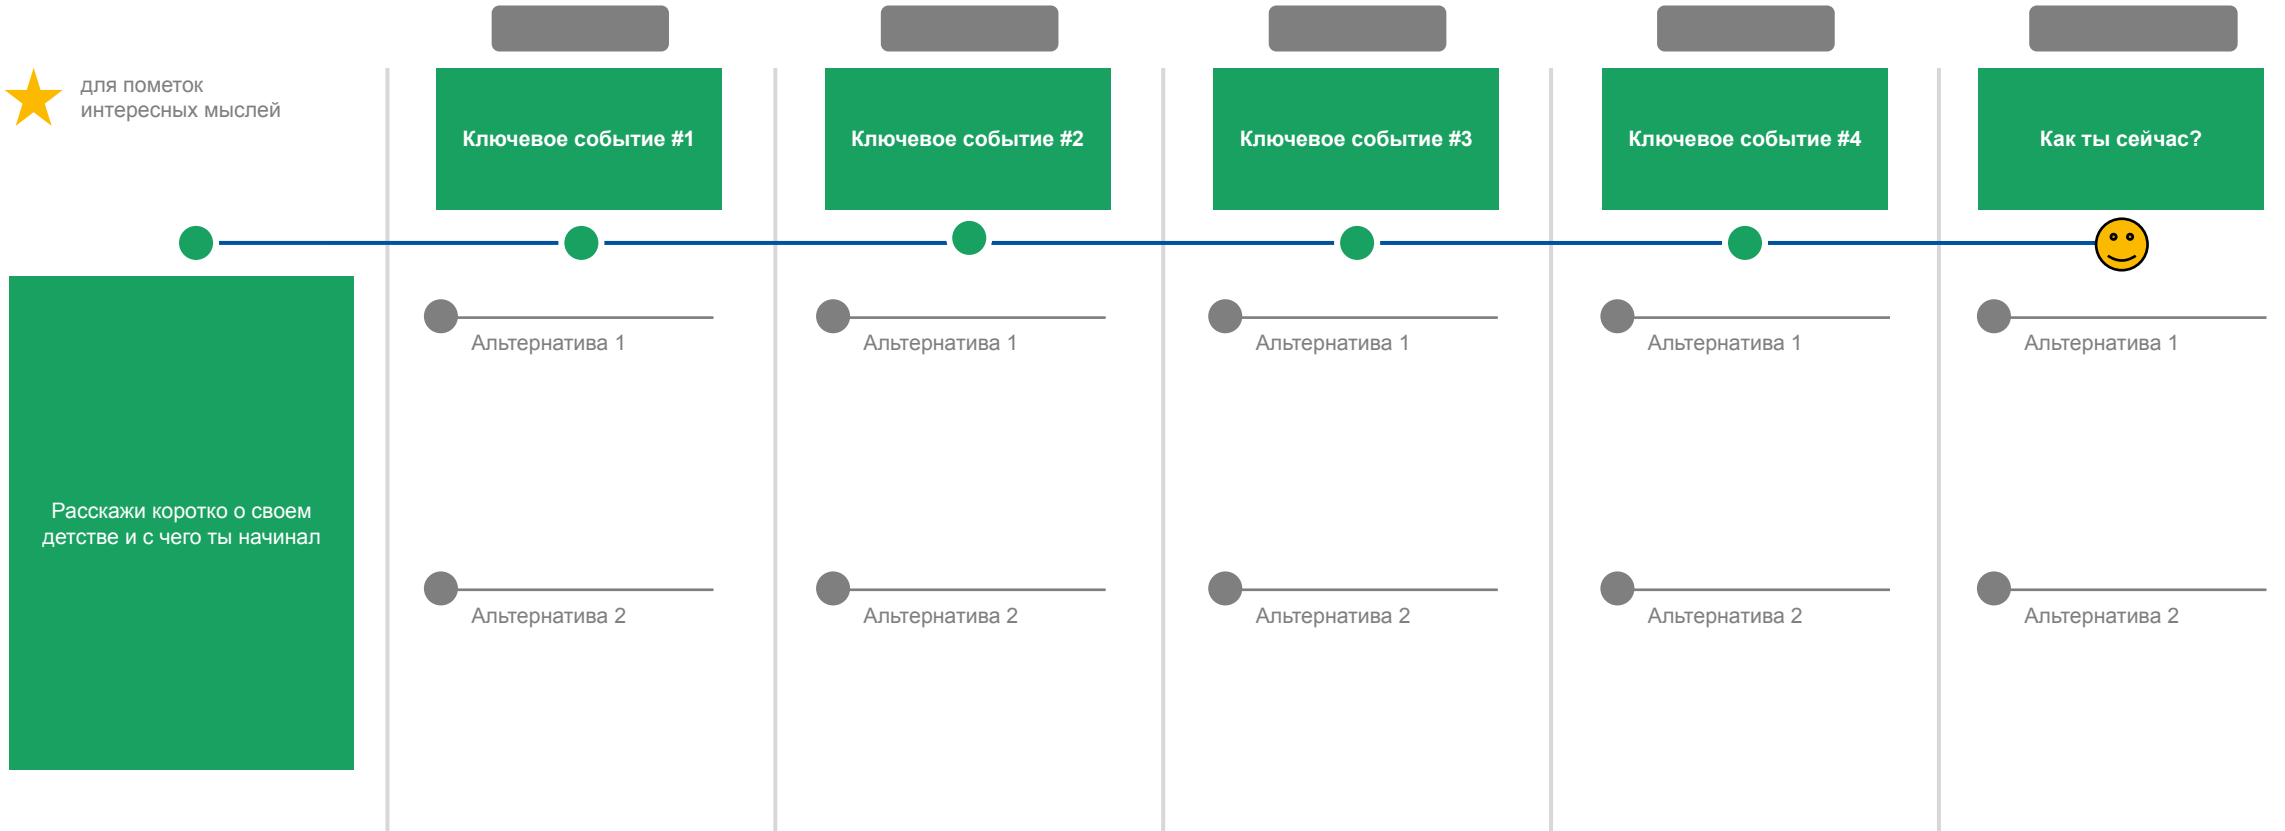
для пометок интересных мыслей

Ключевое событие #1

Ключевое событие #2

Ключевое событие #3

Ключевое событие #4

Как ты сейчас?

Расскажи коротко о своем детстве и с чего ты начинал

Альтернатива 1

Альтернатива 2

Альтернатива 1

Альтернатива 2

Альтернатива 1

Альтернатива 2

Альтернатива 1

Альтернатива 2

Альтернатива 1

Альтернатива 2